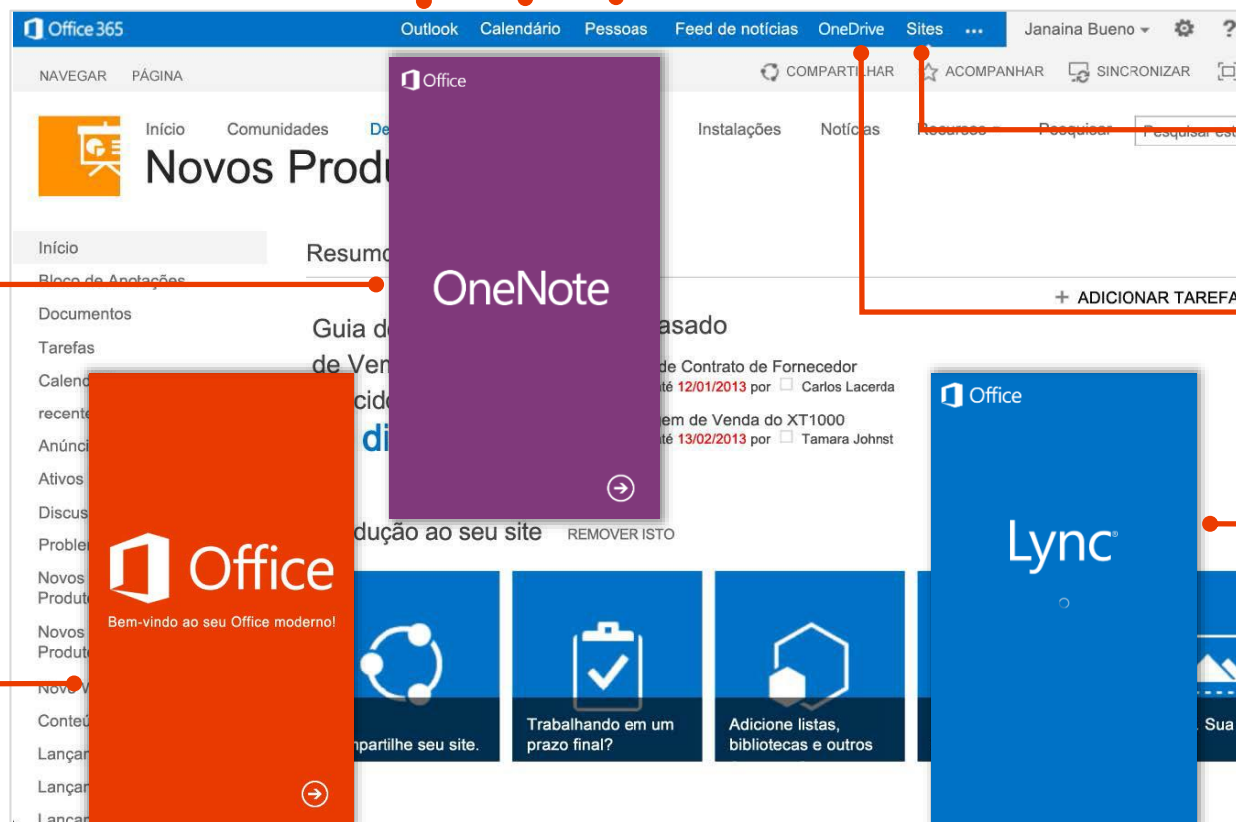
Office 365 Outlook Calendário Pessoas Feed de notícias OneDrive Sites ••• Janaina Bueno ?

NAVEGAR PÁGINA COMPARTILHAR ACOMPANHAR SINCRONIZAR

Início Comunidades De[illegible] Instalações Notícias Recursos Pesquisar Pesquisar est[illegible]

Novos Produ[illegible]

Office

OneNote

Início
Bloco de Anotações
Documentos
Tarefas
Calen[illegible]
recente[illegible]
Anúnci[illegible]
Ativos
Discus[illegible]
Proble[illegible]
Novos Produt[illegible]
Novos Produt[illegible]
Novo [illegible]
Conteú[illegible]
Lançar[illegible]
Lançar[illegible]
Lançar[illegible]

Resumo

+ ADICIONAR TAREFA

Guia d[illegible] asado
de Ven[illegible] de Contrato de Fornecedor
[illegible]té 12/01/2013 por Carlos Lacerda
cido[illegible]
di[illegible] em de Venda do XT1000
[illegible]té 13/02/2013 por Tamara Johnst

Office
Bem-vindo ao seu Office moderno!

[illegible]dução ao seu site REMOVER ISTO

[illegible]partilhe seu site.
Trabalhando em um prazo final?
Adicione listas, bibliotecas e outros
Sua

Office
Lync